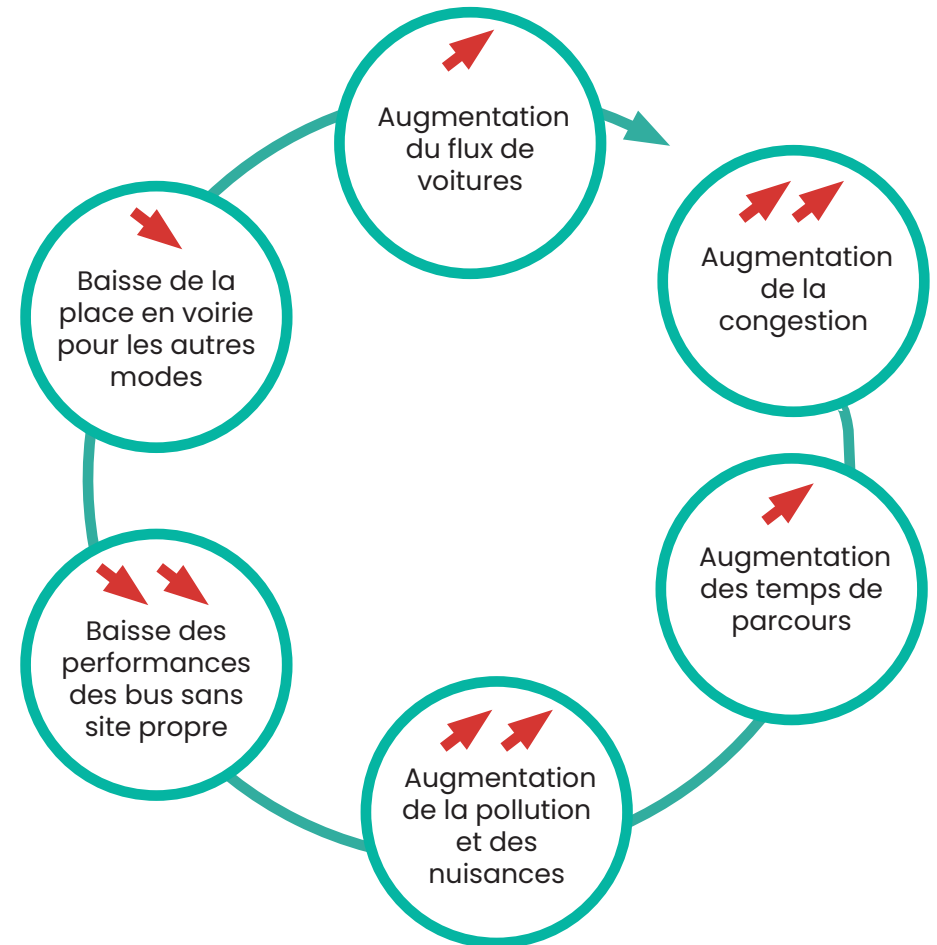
Augmentation du flux de voitures

Augmentation de la congestion

Augmentation des temps de parcours

Augmentation de la pollution et des nuisances

Baisse des performances des bus sans site propre

Baisse de la place en voirie pour les autres modes